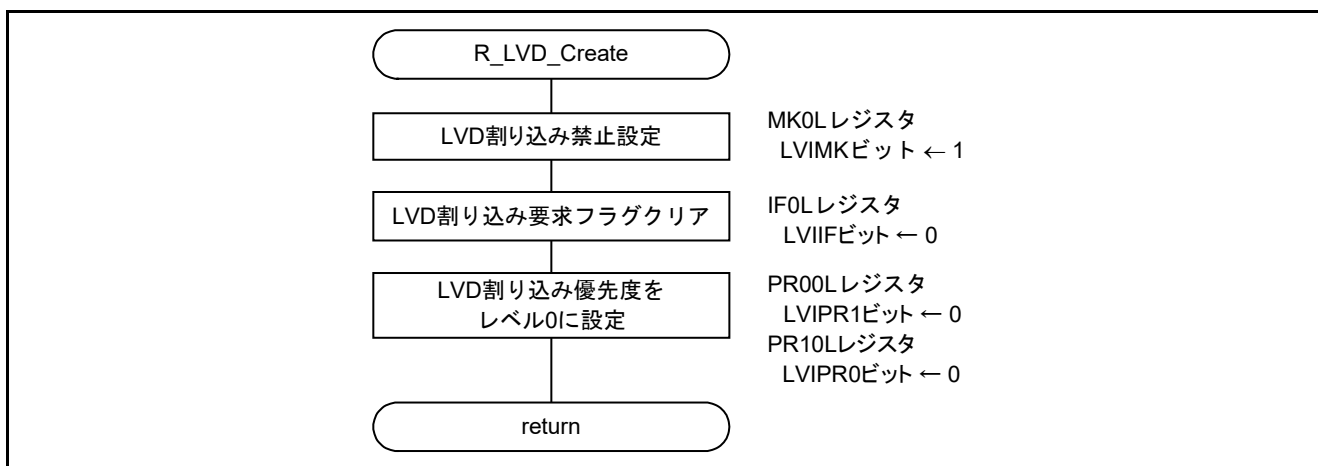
R_LVD_Create

LVD割り込み禁止設定

MK0Lレジスタ
LVIMKビット ← 1

LVD割り込み要求フラグクリア

IF0Lレジスタ
LVIIFビット ← 0

LVD割り込み優先度を
レベル0に設定

PR00Lレジスタ
LVIPR1ビット ← 0
PR10Lレジスタ
LVIPR0ビット ← 0

return